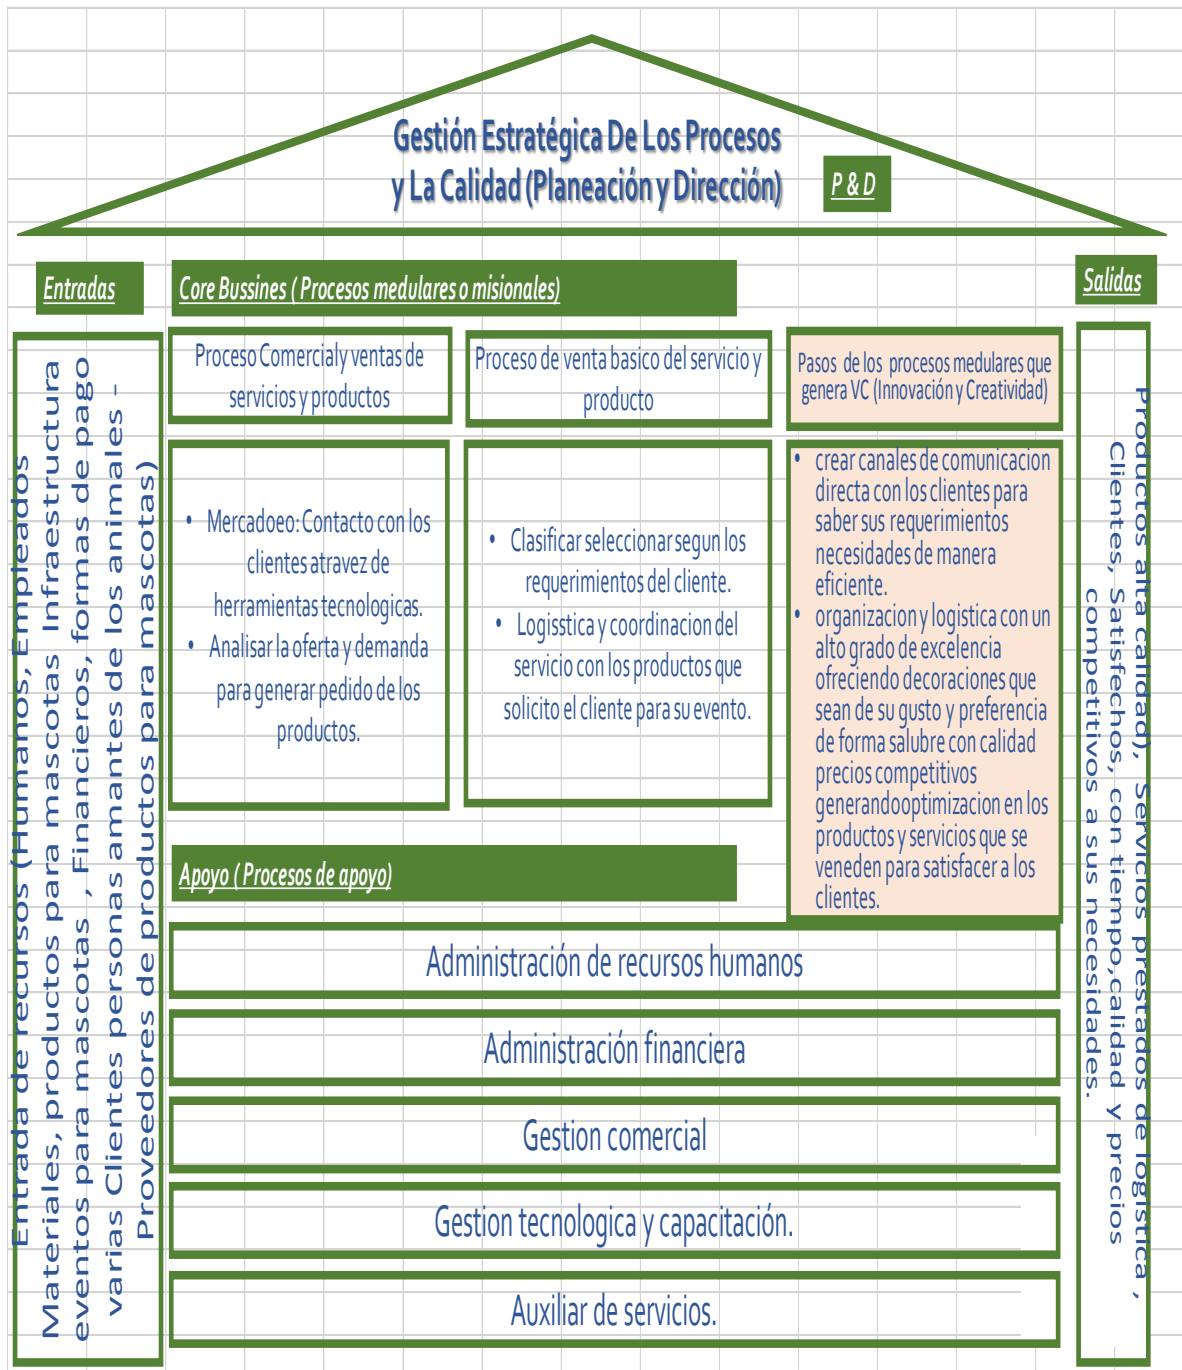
Gestión Estratégica De Los Procesos y La Calidad (Planeación y Dirección)

P & D

Entradas

Core Bussines ( Procesos medulares o misionales)

Salidas

Entrada de recursos (Humanos, Empleados Materiales, productos para mascotas Infraestructura eventos para mascotas , Financieros, formas de pago varias Clientes personas amantes de los animales - Proveedores de productos para mascotas)

Proceso Comercial y ventas de servicios y productos

Proceso de venta basico del servicio y producto

Pasos de los procesos medulares que genera VC (Innovación y Creatividad)

• Mercadoeo: Contacto con los clientes atravez de herramientas tecnologicas.
• Analisar la oferta y demanda para generar pedido de los productos.

• Clasificar seleccionar segun los requerimientos del cliente.
• Logistica y coordinacion del servicio con los productos que solicito el cliente para su evento.

• crear canales de comunicacion directa con los clientes para saber sus requerimientos necesidades de manera eficiente.
• organizacion y logistica con un alto grado de excelencia ofreciendo decoraciones que sean de su gusto y preferencia de forma salubre con calidad precios competitivos generandooptimizacion en los productos y servicios que se veneden para satisfacer a los clientes.

Productos alta calidad), Servicios prestados de logistica , Clientes, Satisfechos, con tiempo,calidad y precios competitivos a sus necesidades.

Apoyo ( Procesos de apoyo)

Administración de recursos humanos

Administración financiera

Gestion comercial

Gestion tecnologica y capacitación.

Auxiliar de servicios.